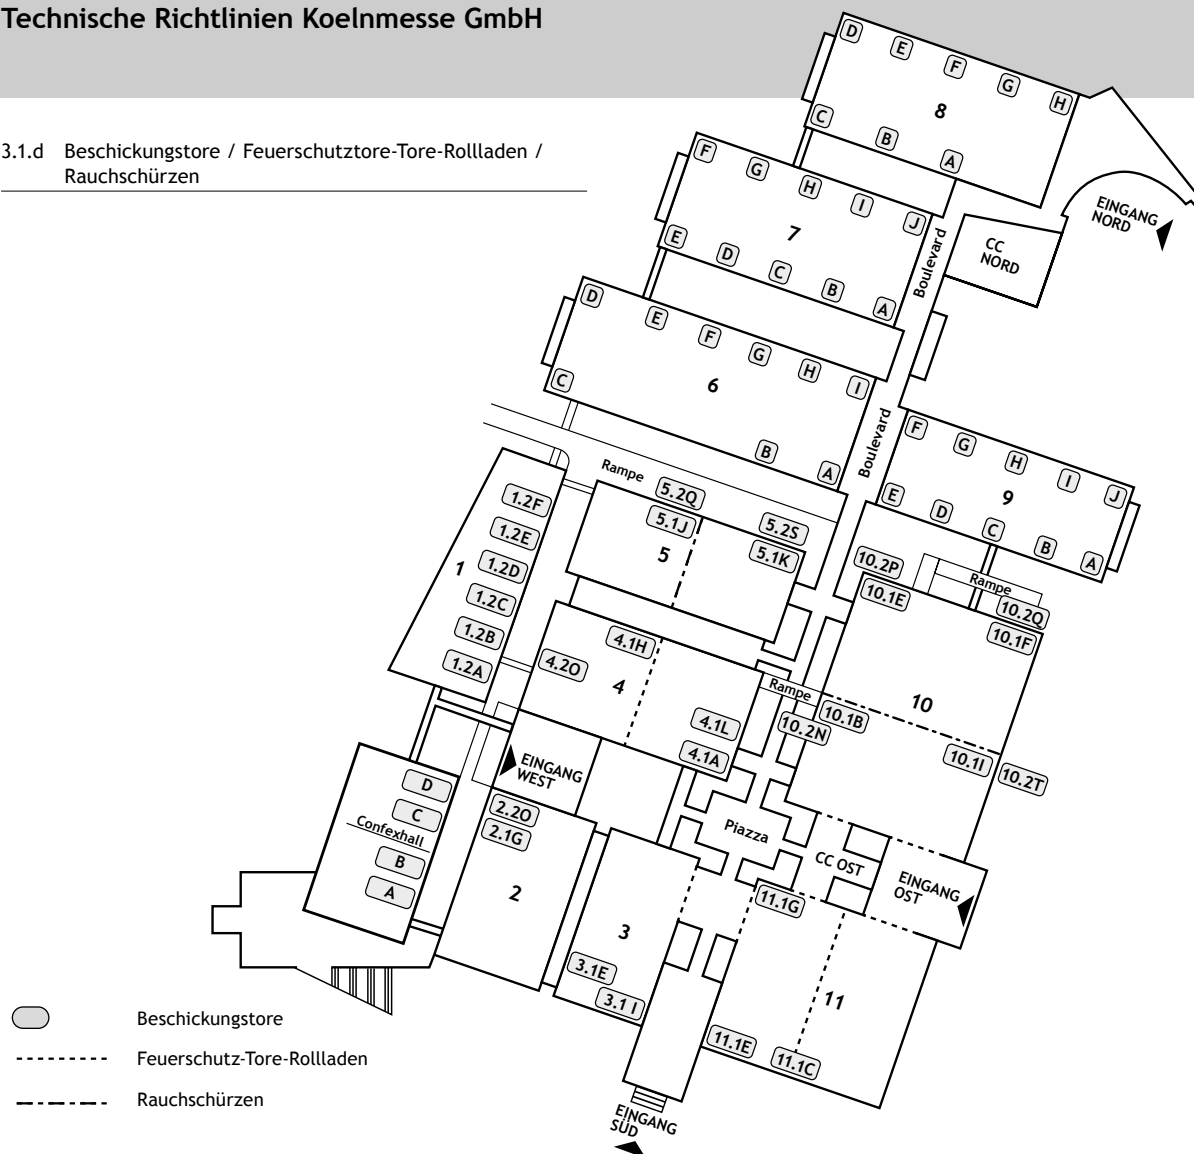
Technische Richtlinien Koelnmesse GmbH

3.1.d Beschickungstore / Feuerschutztore-Tore-Rollladen / Rauchschürzen

D E F G H
8
C B A

F G H I J
7
E D C B A

EINGANG NORD

CC NORD

Boulevard

D E F G H I
6
C B A

Boulevard

F G H I J
9
E D C B A

Rampe

5.2Q
5.1J
5.2S
5.1K
5

1.2F
1.2E
1.2D
1.2C
1.2B
1.2A
1

10.2P
Rampe
10.1E
10.2Q
10.1F

4.1H
4.2O
4
4.1L
4.1A

Rampe
10.1B
10.2N
10
10.1I
10.2T

EINGANG WEST

D
C
Confexhall
B
A

2.2O
2.1G
2

Piazza

CC OST

EINGANG OST

11.1G

3
3.1E
3.1 I

11
11.1E
11.1C

EINGANG SÜD

Beschickungstore
Feuerschutz-Tore-Rollladen
Rauchschürzen